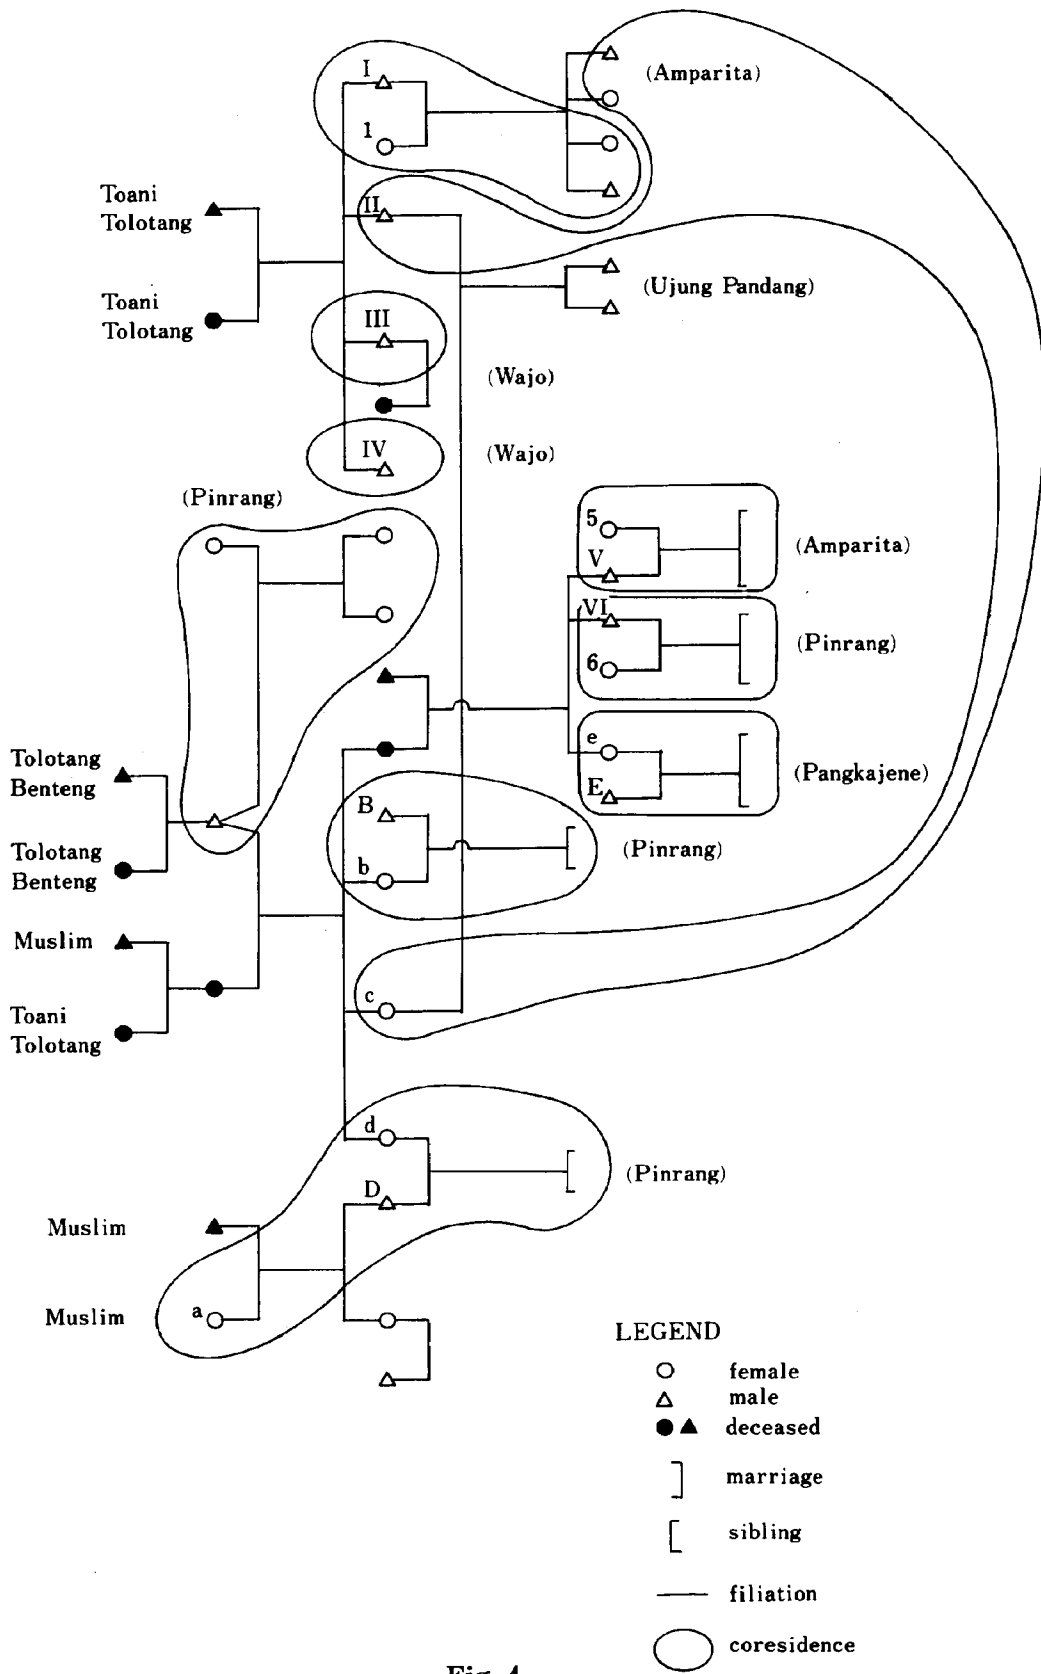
I
1
(Amparita)
Toani Tolotang
II
Toani Tolotang
(Ujung Pandang)
III
(Wajo)
IV
(Wajo)
(Pinrang)
5
V
(Amparita)
VI
6
(Pinrang)
e
E
(Pangkajene)
Tolotang Benteng
Tolotang Benteng
B
b
(Pinrang)
Muslim
Toani Tolotang
c
d
D
(Pinrang)
Muslim
Muslim
a
LEGEND
female
male
deceased
marriage
sibling
filiation
coresidence
Fig. 4